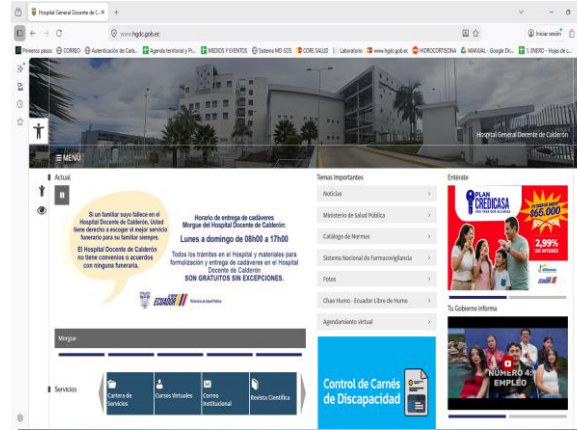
Hospital General Docente de C ×

www.hgdc.gob.ec

Iniciar sesión

Primeros pasos CORREO Autenticación de Carb... Agenda territorial y Pl... MEDIOS Y EVENTOS Sistema MD SOS CORE SALUD Laboratorio www.hgdc.gob.ec HIDROCORTISONA MANUAL - Google Dri... 1. ENERO - Hojas de ...

Hospital General Docente de Calderón

≡ MENÚ

Actual

Si un familiar suyo falleció en el Hospital Docente de Calderón, Usted tiene derecho a escoger el mejor servicio funerario para su familiar siempre.

El Hospital Docente de Calderón no tiene convenios o acuerdos con ninguna funeraria.

Horario de entrega de cadáveres Morgue del Hospital Docente de Calderón:

Lunes a domingo de 08h00 a 17h00

Todos los trámites en el Hospital y materiales para formalización y entrega de cadáveres en el Hospital Docente de Calderón

SON GRATUITOS SIN EXCEPCIONES.

ECUADOR Ministerio de Salud Pública

Morgue

Servicios

Cartera de Servicios

Cursos Virtuales

Correo Institucional

Revista Científica

Temas Importantes

Noticias

Ministerio de Salud Pública

Catálogo de Normas

Sistema Nacional de Farmacovigilancia

Fotos

Chao Humo - Ecuador Libre de Humo

Agendamiento Virtual

Control de Carnés de Discapacidad

Entérate

PLAN CREDICASA

$66.000

2,99% DE INTERÉS

Tu Gobierno informa

NÚMERO 4: EMPLEO